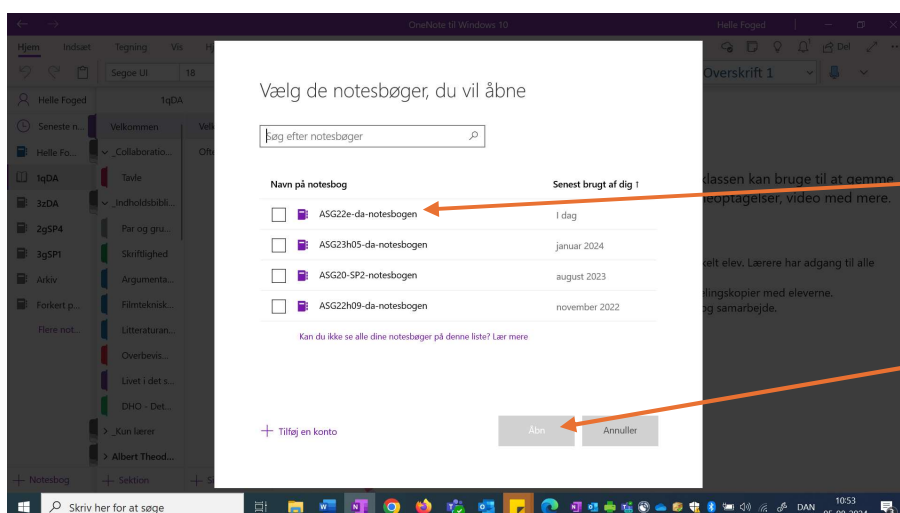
OneNote til Windows 10
Helle Foged
Hjem Indsæt Tegning Vis
Segoe UI 18
Overskrift 1
Del
Helle Foged
1qDA
Seneste n...
Velkommen
Helle Fo...
_Collaboratio...
1qDA
Tavle
3zDA
_Indholdsbibli...
2gSP4
Par og gru...
3gSP1
Skriftlighed
Arkiv
Argumenta...
Forkert p...
Filmteknisk...
Flere not...
Litteraturan...
Overbevis...
Livet i det s...
DHO - Det...
> _Kun lærer
> Albert Theod...
+ Notesbog
+ Sektion
klassen kan bruge til at gemme
eoptagelser, video med mere.
kelt elev. Lærere har adgang til alle
elingskopier med eleverne.
og samarbejde.

Vælg de notesbøger, du vil åbne

Søg efter notesbøger

| Navn på notesbog | Senest brugt af dig ↑ |
|---|---|
| ASG22e-da-notesbogen | I dag |
| ASG23h05-da-notesbogen | januar 2024 |
| ASG20-SP2-notesbogen | august 2023 |
| ASG22h09-da-notesbogen | november 2022 |

Kan du ikke se alle dine notesbøger på denne liste? Lær mere

+ Tilføj en konto
Åbn
Annuller

Skriv her for at søge
DAN
10:53
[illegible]